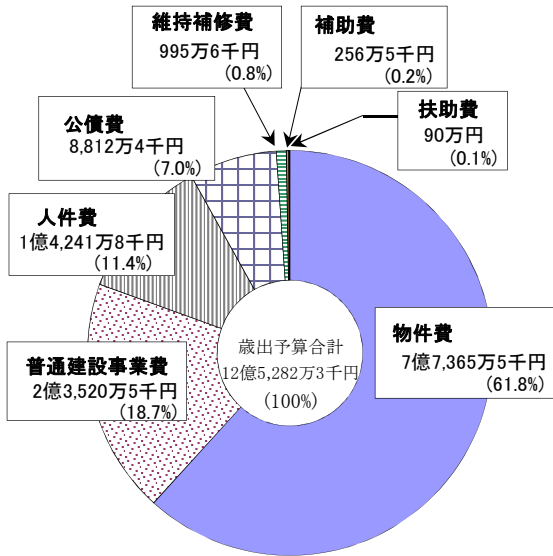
維持補修費
995万6千円
（0.8%）

補助費
256万5千円
（0.2%）

公債費
8,812万4千円
（7.0%）

扶助費
90万円
（0.1%）

人件費
1億4,241万8千円
（11.4%）

物件費
7億7,365万5千円
（61.8%）

歳出予算合計
12億5,282万3千円
（100%）

普通建設事業費
2億3,520万5千円
（18.7%）